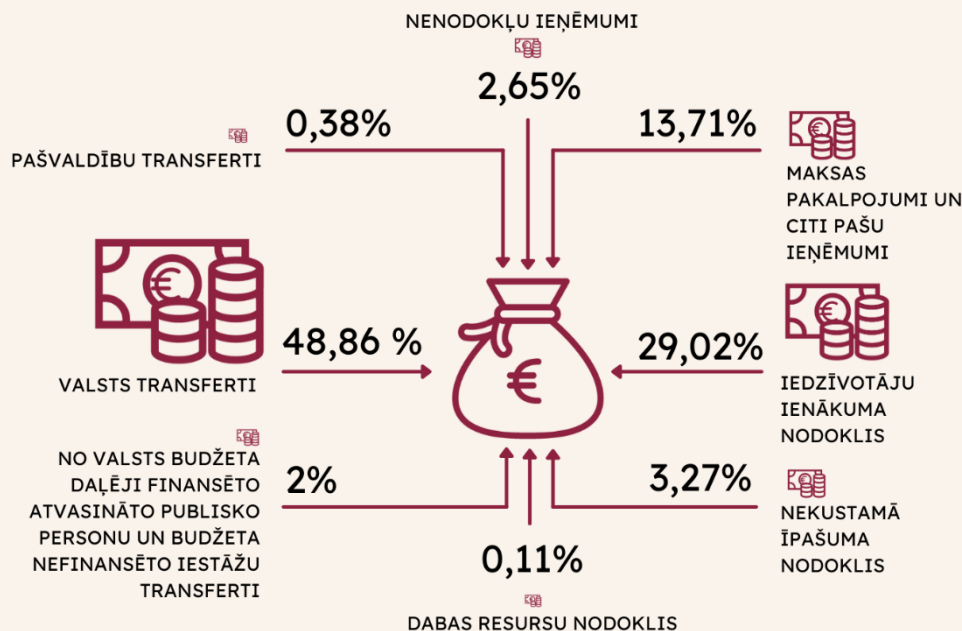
NENODOKĻU IEŅĒMUMI

2,65%

0,38%

PAŠVALDĪBU TRANSFERTI

13,71%

MAKSAS PAKALPOJUMI UN CITI PAŠU IEŅĒMUMI

48,86 %

VALSTS TRANSFERTI

29,02%

IEDZĪVOTĀJU IENĀKUMA NODOKLIS

NO VALSTS BUDŽETA DAĻĒJI FINANSĒTO ATVASINĀTO PUBLISKO PERSONU UN BUDŽETA NEFINANSĒTO IESTĀŽU TRANSFERTI

2%

3,27%

NEKUSTAMĀ ĪPAŠUMA NODOKLIS

0,11%

DABAS RESURSU NODOKLIS